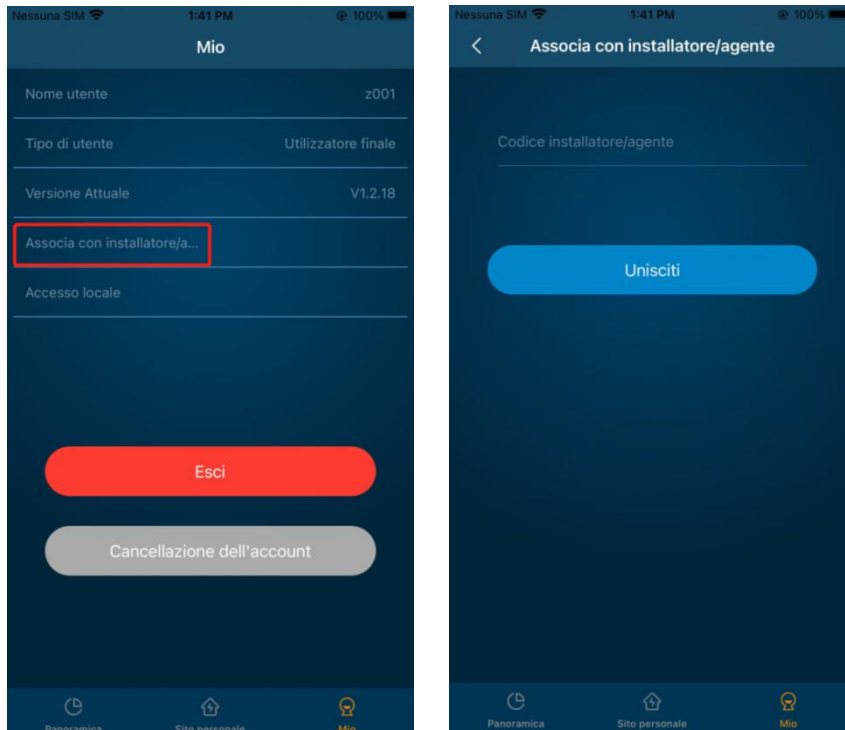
Nessuna SIM 1:41 PM 100%

Mio

Nome utente z001

Tipo di utente Utilizzatore finale

Versione Attuale V1.2.18

Associa con installatore/a...

Accesso locale

Esci

Cancellazione dell'account

Panoramica Sito personale Mio

Nessuna SIM 1:41 PM 100%

Associa con installatore/agente

Codice installatore/agente

Unisciti

Panoramica Sito personale Mio